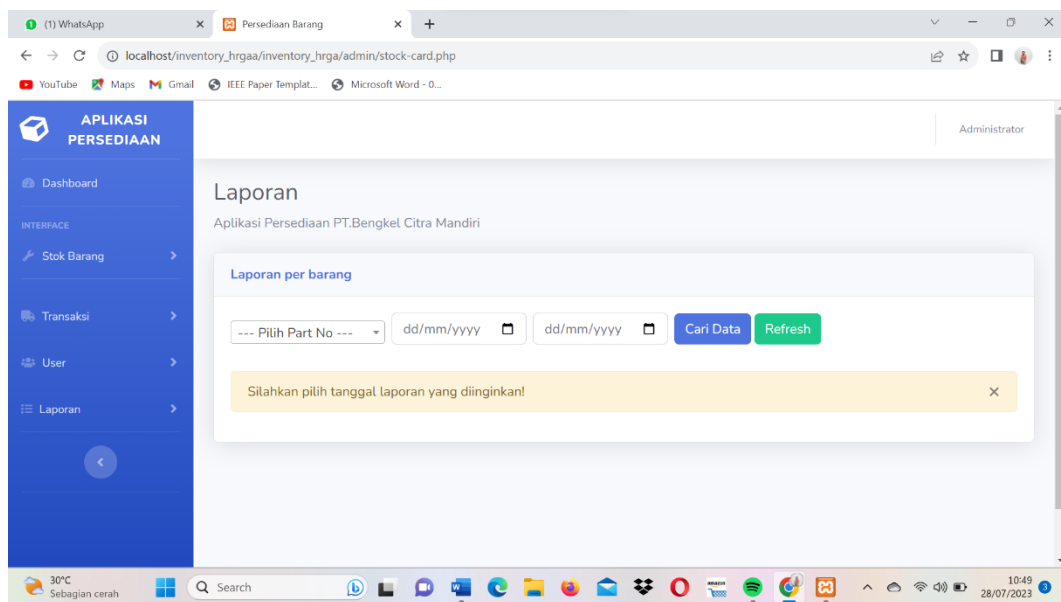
(1) WhatsApp
Persediaan Barang
localhost/inventory_hrgaa/inventory_hrga/admin/stock-card.php
YouTube Maps Gmail IEEE Paper Templat... Microsoft Word - 0...

APLIKASI PERSEDIAAN
Administrator
Dashboard
INTERFACE
Stok Barang
Transaksi
User
Laporan

Laporan
Aplikasi Persediaan PT.Bengkel Citra Mandiri

Laporan per barang
--- Pilih Part No --- dd/mm/yyyy dd/mm/yyyy Cari Data Refresh

Silahkan pilih tanggal laporan yang diinginkan! ×

30°C
Sebagian cerah
Search
10:49
28/07/2023